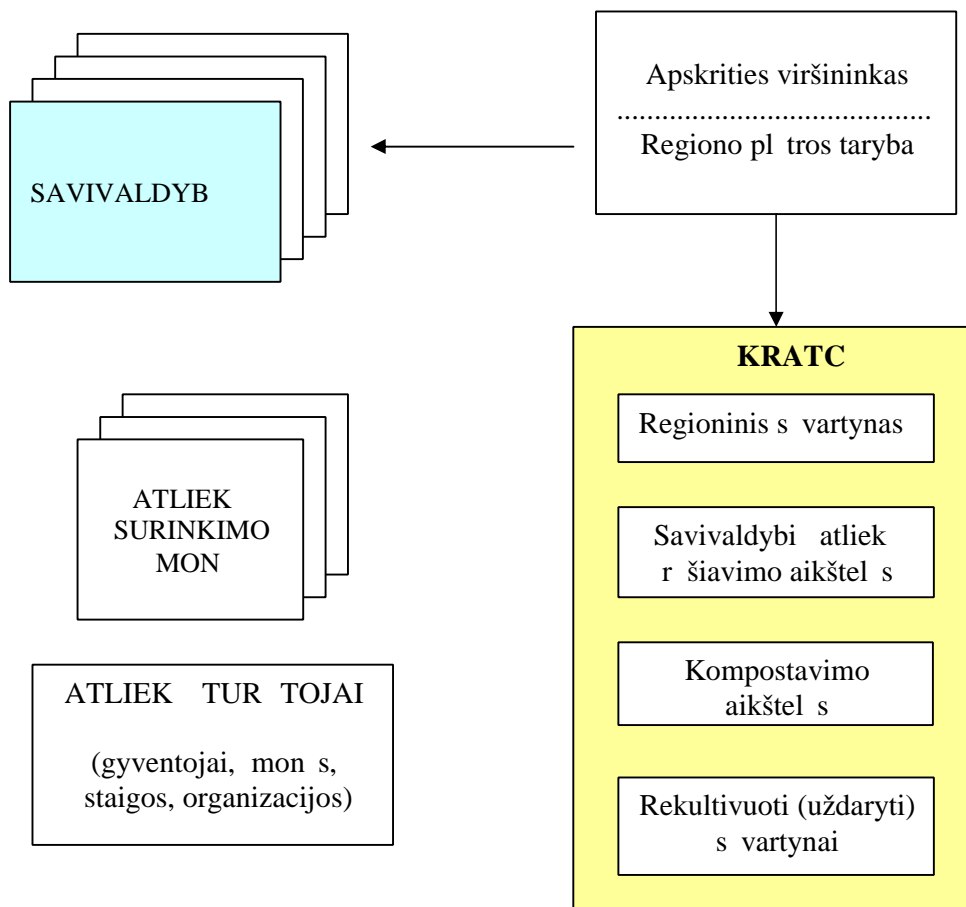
SAVIVALDYB

Apskrities viršininkas
Regiono pl tros taryba

KRATC

Regioninis s vartynas

Savivaldybi atliek r šiavimo aikštel s

Kompostavimo aikštel s

Rekultivuoti (uždaryti) s vartynai

ATLIEK SURINKIMO MON

ATLIEK TUR TOJAI

(gyventojai, mon s, staigos, organizacijos)